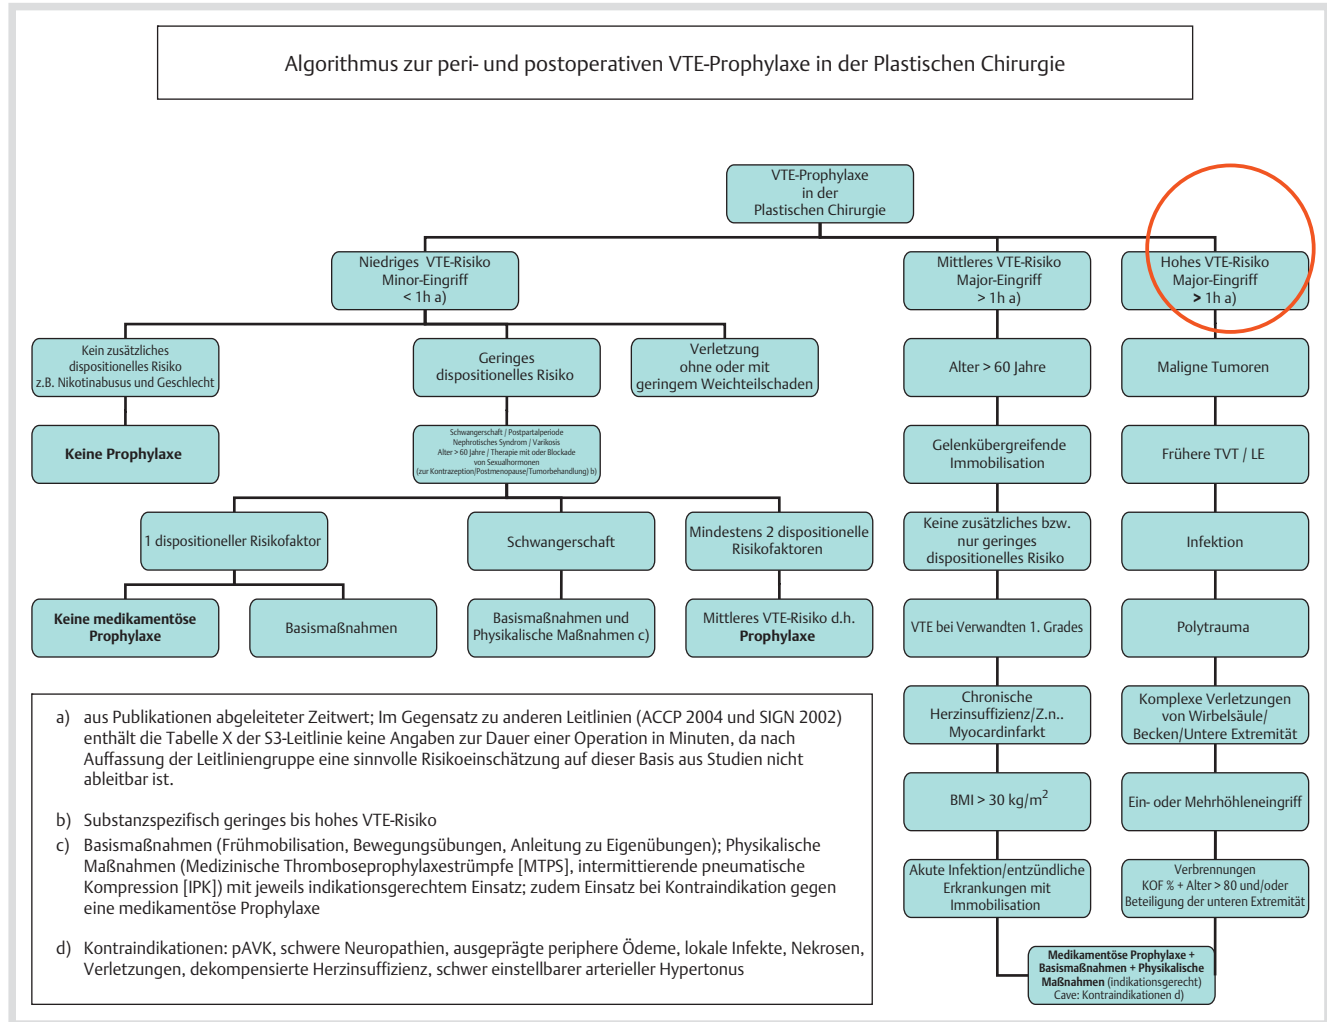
Algorithmus zur peri- und postoperativen VTE-Prophylaxe in der Plastischen Chirurgie

VTE-Prophylaxe in der Plastischen Chirurgie

Niedriges VTE-Risiko Minor-Eingriff < 1h a)

Mittleres VTE-Risiko Major-Eingriff > 1h a)

Hohes VTE-Risiko Major-Eingriff > 1h a)

Kein zusätzliches dispositionelles Risiko z.B. Nikotinabusus und Geschlecht

Geringes dispositionelles Risiko

Verletzung ohne oder mit geringem Weichteilschaden

Keine Prophylaxe

Schwangerschaft / Postpartalperiode Nephrotisches Syndrom / Varikosis Alter > 60 Jahre / Therapie mit oder Blockade von Sexualhormonen (zur Kontrazeption/Postmenopause/Tumorbehandlung) b)

1 dispositioneller Risikofaktor

Schwangerschaft

Mindestens 2 dispositionelle Risikofaktoren

Keine medikamentöse Prophylaxe

Basismaßnahmen

Basismaßnahmen und Physikalische Maßnahmen c)

Mittleres VTE-Risiko d.h. Prophylaxe

Alter > 60 Jahre

Gelenkübergreifende Immobilisation

Keine zusätzliches bzw. nur geringes dispositionelles Risiko

VTE bei Verwandten 1. Grades

Chronische Herzinsuffizienz/Z.n.. Myocardinfarkt

BMI > 30 kg/$m^2$

Akute Infektion/entzündliche Erkrankungen mit Immobilisation

Maligne Tumoren

Frühere TVT / LE

Infektion

Polytrauma

Komplexe Verletzungen von Wirbelsäule/ Becken/Untere Extremität

Ein- oder Mehrhöhleneingriff

Verbrennungen KOF % + Alter > 80 und/oder Beteiligung der unteren Extremität

Medikamentöse Prophylaxe + Basismaßnahmen + Physikalische Maßnahmen (indikationsgerecht) Cave: Kontraindikationen d)

a) aus Publikationen abgeleiteter Zeitwert; Im Gegensatz zu anderen Leitlinien (ACCP 2004 und SIGN 2002) enthält die Tabelle X der S3-Leitlinie keine Angaben zur Dauer einer Operation in Minuten, da nach Auffassung der Leitliniengruppe eine sinnvolle Risikoeinschätzung auf dieser Basis aus Studien nicht ableitbar ist.

b) Substanzspezifisch geringes bis hohes VTE-Risiko

c) Basismaßnahmen (Frühmobilisation, Bewegungsübungen, Anleitung zu Eigenübungen); Physikalische Maßnahmen (Medizinische Thromboseprophylaxestrümpfe [MTPS], intermittierende pneumatische Kompression [IPK]) mit jeweils indikationsgerechtem Einsatz; zudem Einsatz bei Kontraindikation gegen eine medikamentöse Prophylaxe

d) Kontraindikationen: pAVK, schwere Neuropathien, ausgeprägte periphere Ödeme, lokale Infekte, Nekrosen, Verletzungen, dekompensierte Herzinsuffizienz, schwer einstellbarer arterieller Hypertonus